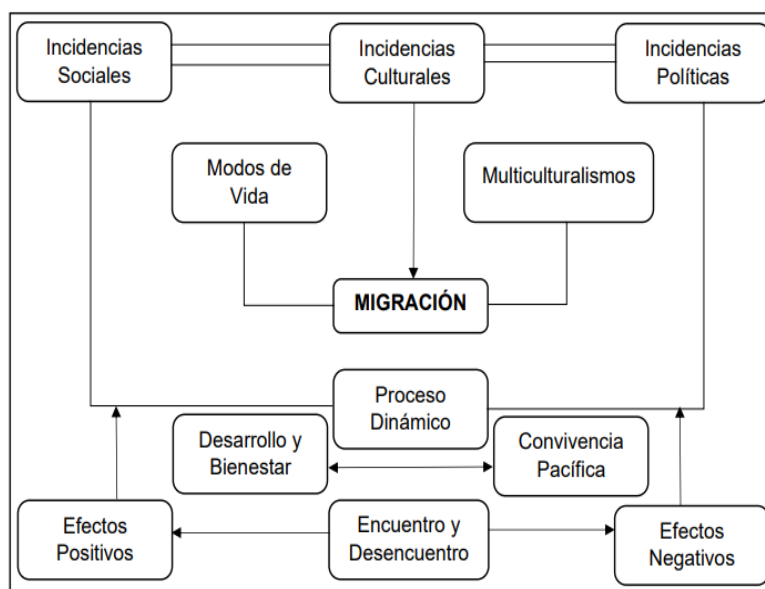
Incidencias Sociales

Incidencias Culturales

Incidencias Políticas

Modos de Vida

Multiculturalismos

MIGRACIÓN

Proceso Dinámico

Desarrollo y Bienestar

Convivencia Pacífica

Efectos Positivos

Encuentro y Desencuentro

Efectos Negativos